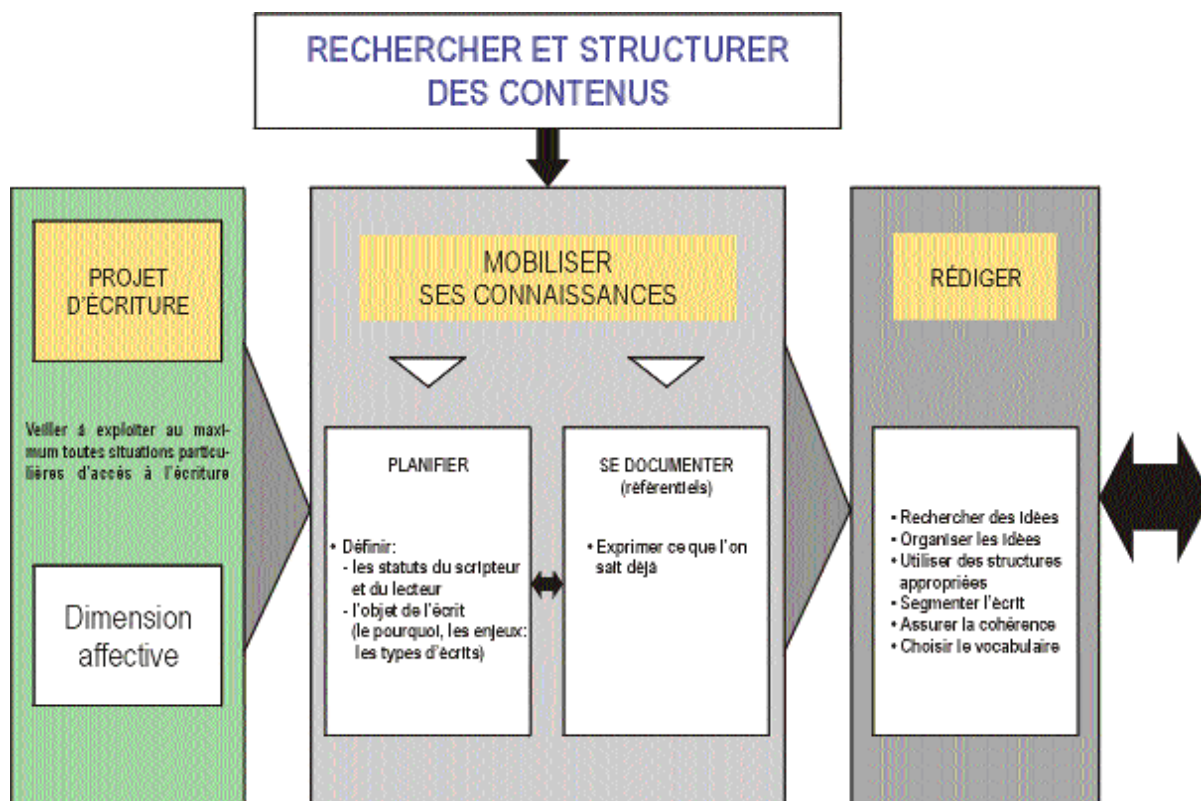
RECHERCHER ET STRUCTURER DES CONTENUS

PROJET D'ÉCRITURE

Veiller à exploiter au maximum toutes situations particulières d'accès à l'écriture

Dimension affective

MOBILISER SES CONNAISSANCES

PLANIFIER

• Définir:
- les statuts du scripteur et du lecteur
- l'objet de l'écrit (le pourquoi, les enjeux: les types d'écrits)

SE DOCUMENTER (référentiels)

• Exprimer ce que l'on sait déjà

RÉDIGER

• Rechercher des idées
• Organiser les idées
• Utiliser des structures appropriées
• Segmenter l'écrit
• Assurer la cohérence
• Choisir le vocabulaire